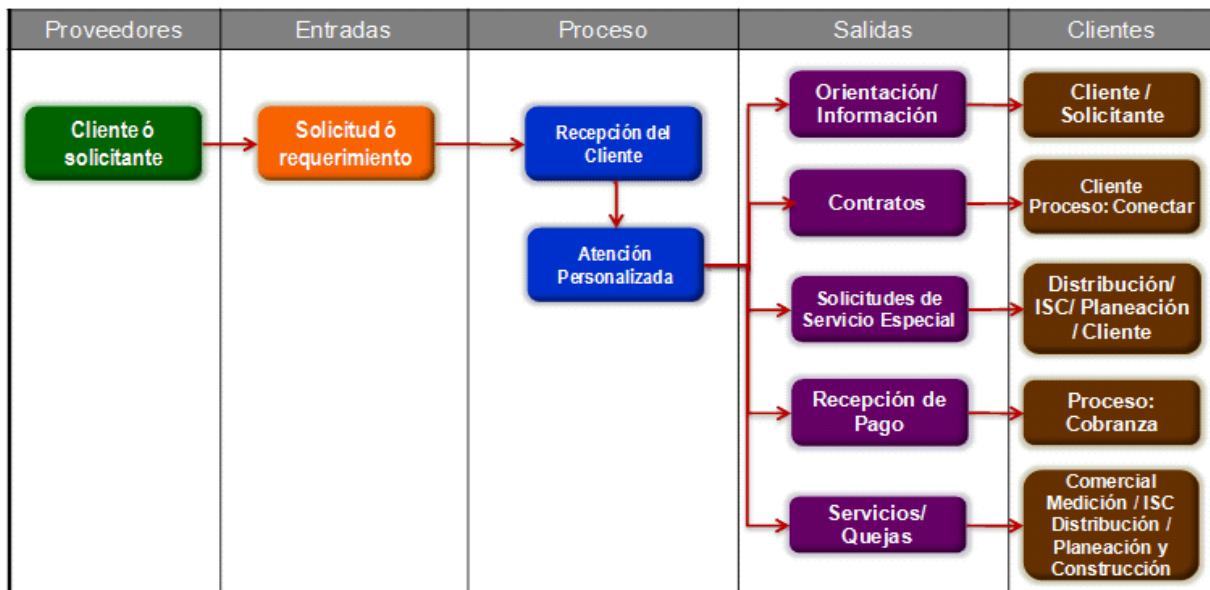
| Proveedores | Entradas | Proceso | Salidas | Clientes |
|---|---|---|---|---|
| Cliente ó solicitante | Solicitud ó requerimiento | Recepción del Cliente | Orientación/ Información | Cliente / Solicitante |
| | | Atención Personalizada | Contratos | Cliente Proceso: Conectar |
| | | | Solicitudes de Servicio Especial | Distribución/ ISC/ Planeación / Cliente |
| | | | Recepción de Pago | Proceso: Cobranza |
| | | | Servicios/ Quejas | Comercial Medición / ISC Distribución / Planeación y Construcción |